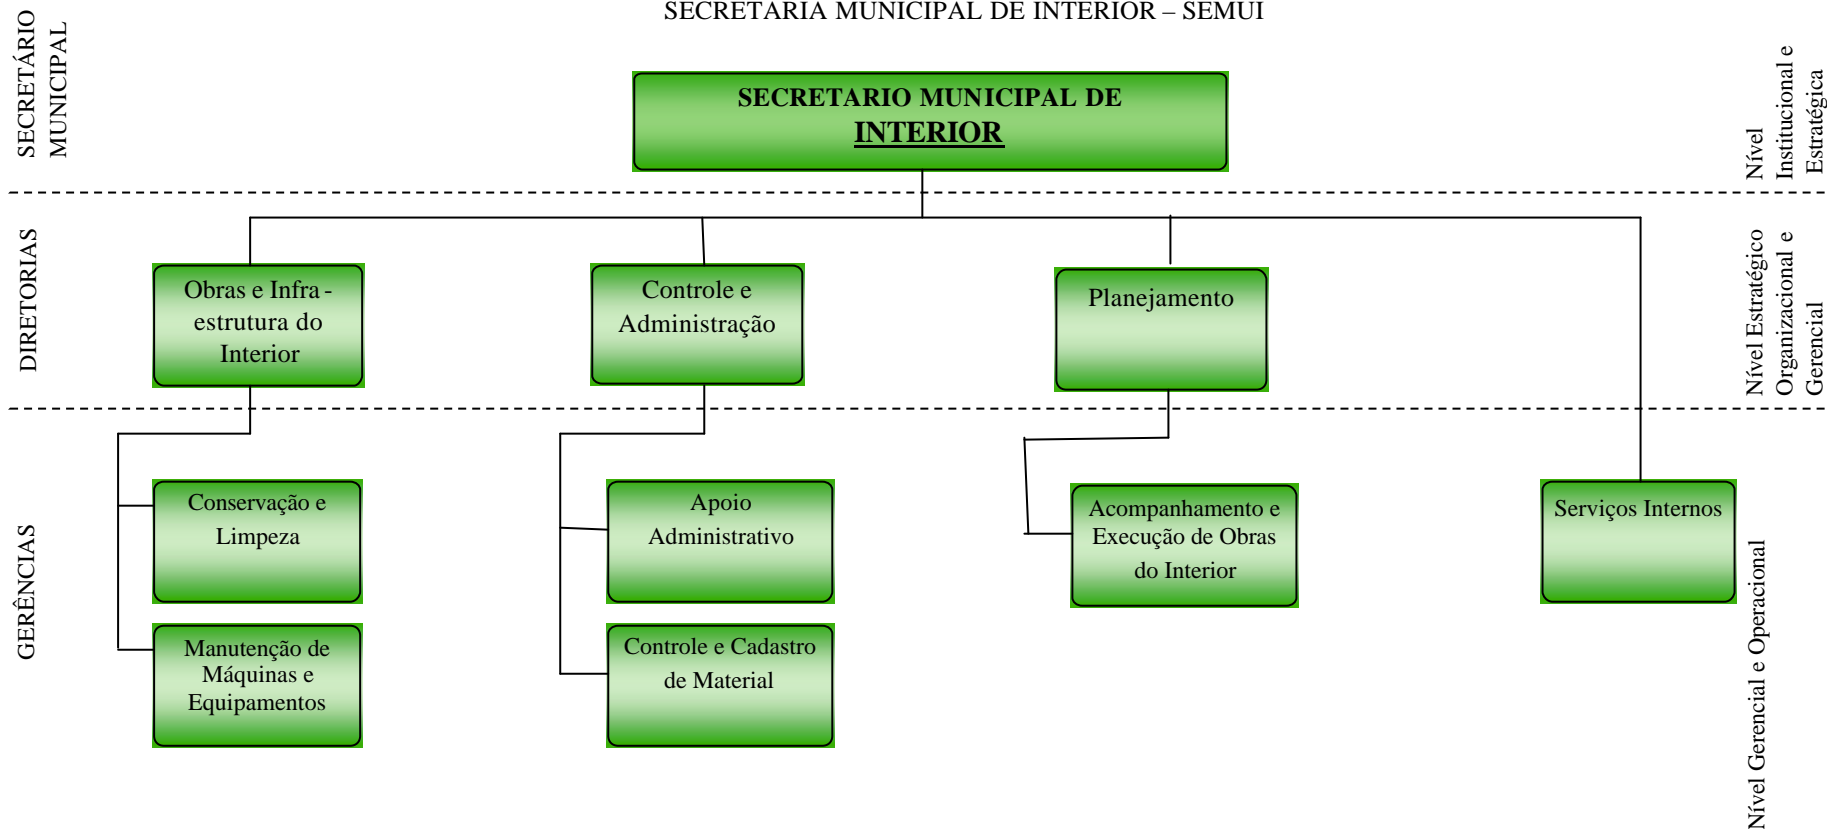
SECRETARIA MUNICIPAL DE INTERIOR – SEMUI

SECRETÁRIO MUNICIPAL

SECRETARIO MUNICIPAL DE INTERIOR

Nível Institucional e Estratégica

DIRETORIAS

Obras e Infra - estrutura do Interior

Controle e Administração

Planejamento

Nível Estratégico Organizacional e Gerencial

GERÊNCIAS

Conservação e Limpeza

Manutenção de Máquinas e Equipamentos

Apoio Administrativo

Controle e Cadastro de Material

Acompanhamento e Execução de Obras do Interior

Serviços Internos

Nível Gerencial e Operacional